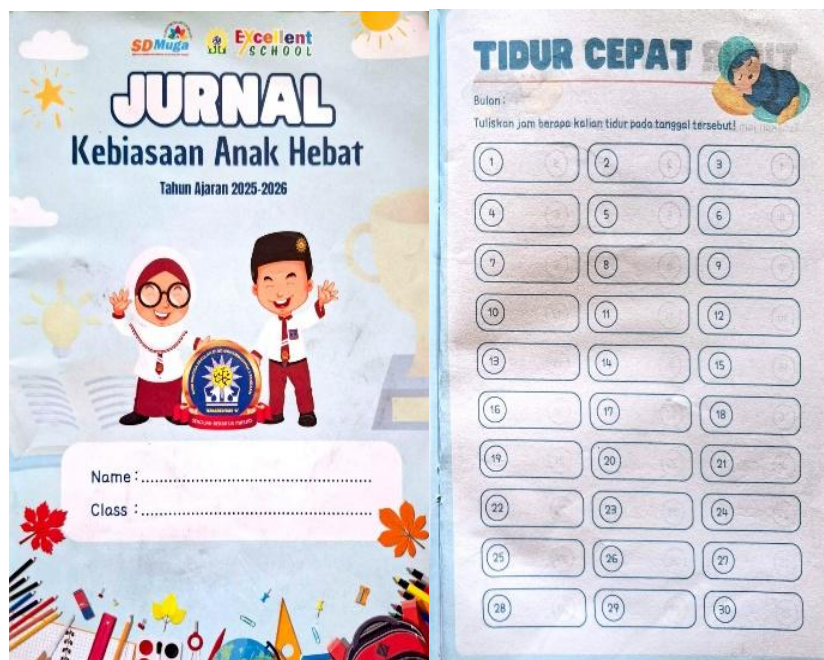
SD Muga Excellent SCHOOL

JURNAL

Kebiasaan Anak Hebat

Tahun Ajaran 2025-2026

Name : ......................................................

Class : ......................................................

TIDUR CEPAT

Bulan :

Tuliskan jam berapa kalian tidur pada tanggal tersebut!

| 1 | 2 | 3 |
|---|---|---|
| 4 | 5 | 6 |
| 7 | 8 | 9 |
| 10 | 11 | 12 |
| 13 | 14 | 15 |
| 16 | 17 | 18 |
| 19 | 20 | 21 |
| 22 | 23 | 24 |
| 25 | 26 | 27 |
| 28 | 29 | 30 |